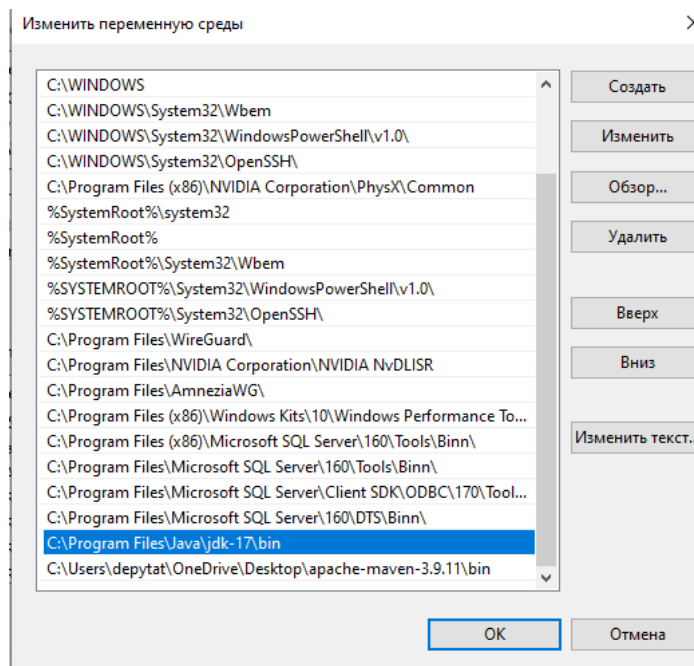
Изменить переменную среды

C:\WINDOWS
C:\WINDOWS\System32\Wbem
C:\WINDOWS\System32\WindowsPowerShell\v1.0\
C:\WINDOWS\System32\OpenSSH\
C:\Program Files (x86)\NVIDIA Corporation\PhysX\Common
%SystemRoot%\system32
%SystemRoot%
%SystemRoot%\System32\Wbem
%SYSTEMROOT%\System32\WindowsPowerShell\v1.0\
%SYSTEMROOT%\System32\OpenSSH\
C:\Program Files\WireGuard\
C:\Program Files\NVIDIA Corporation\NVIDIA NvDLISR
C:\Program Files\AmneziaWG\
C:\Program Files (x86)\Windows Kits\10\Windows Performance To...
C:\Program Files (x86)\Microsoft SQL Server\160\Tools\Binn\
C:\Program Files\Microsoft SQL Server\160\Tools\Binn\
C:\Program Files\Microsoft SQL Server\Client SDK\ODBC\170\Tool...
C:\Program Files\Microsoft SQL Server\160\DTS\Binn\
C:\Program Files\Java\jdk-17\bin
C:\Users\depytat\OneDrive\Desktop\apache-maven-3.9.11\bin

Создать
Изменить
Обзор...
Удалить
Вверх
Вниз
Изменить текст...

OK
Отмена